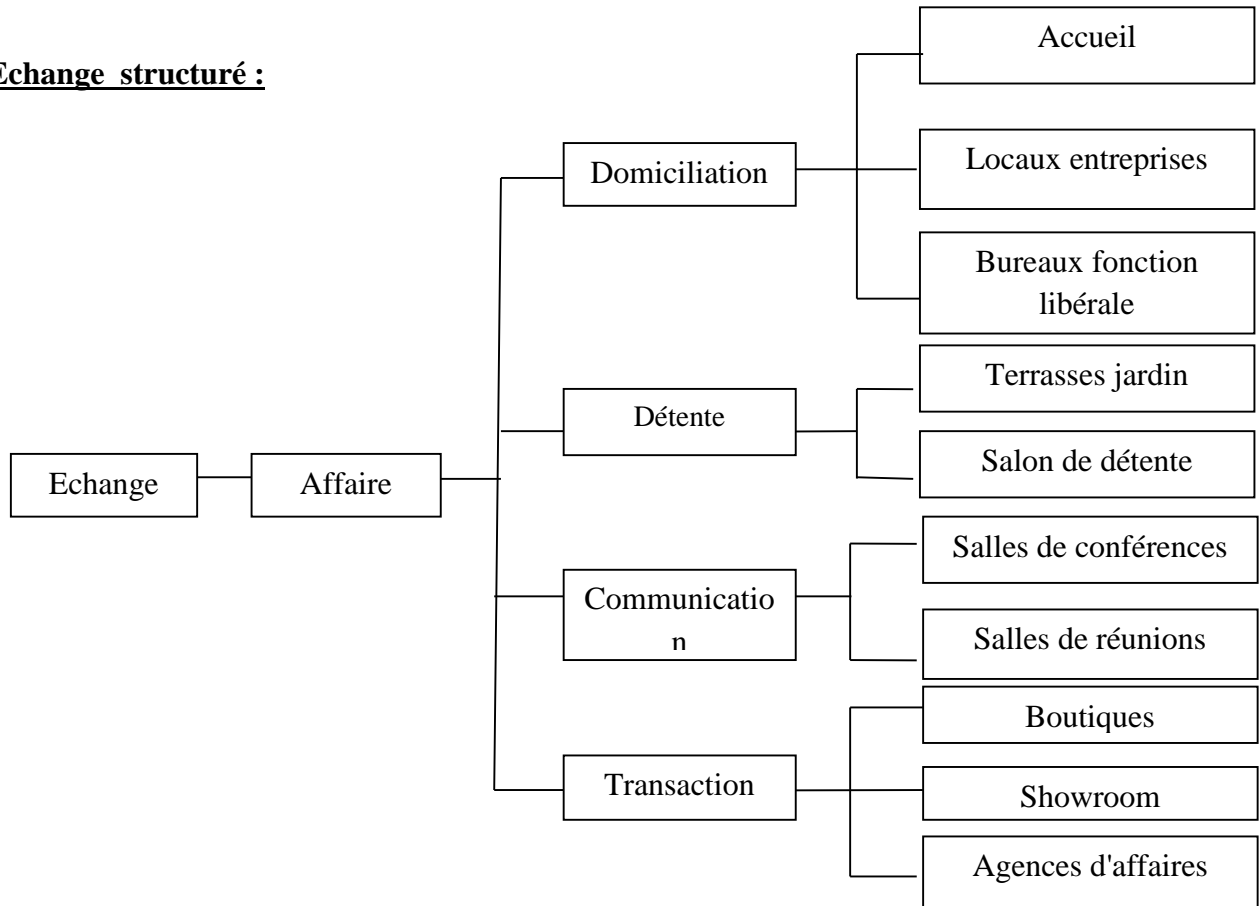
Echange structuré :

Echange

Affaire

Domiciliation

Accueil

Locaux entreprises

Bureaux fonction libérale

Détente

Terrasses jardin

Salon de détente

Communication

Salles de conférences

Salles de réunions

Transaction

Boutiques

Showroom

Agences d'affaires